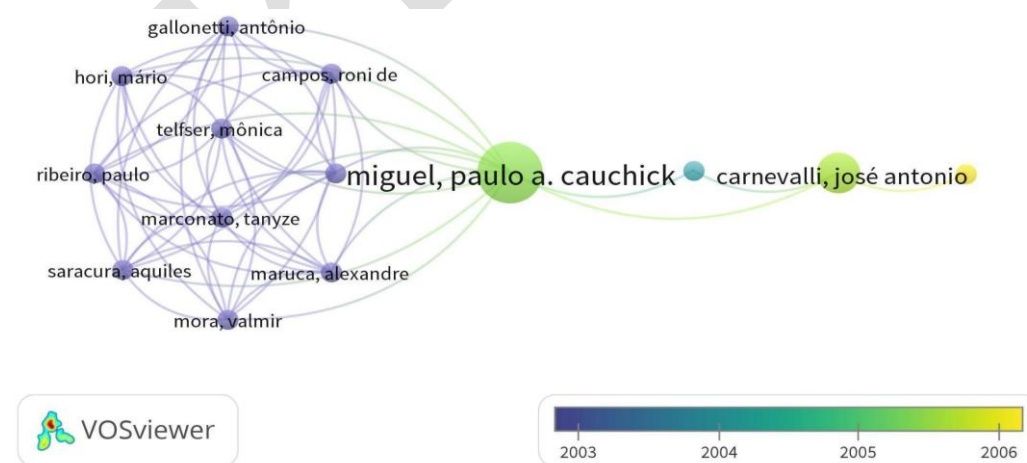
gallonetti, antônio
hori, mário
campos, roni de
telfser, mônica
ribeiro, paulo
miguel, paulo a. cauchick
carnevalli, josé antonio
marconato, tanyze
saracura, aquiles
maruca, alexandre
mora, valmir

VOSviewer

2003
2004
2005
2006